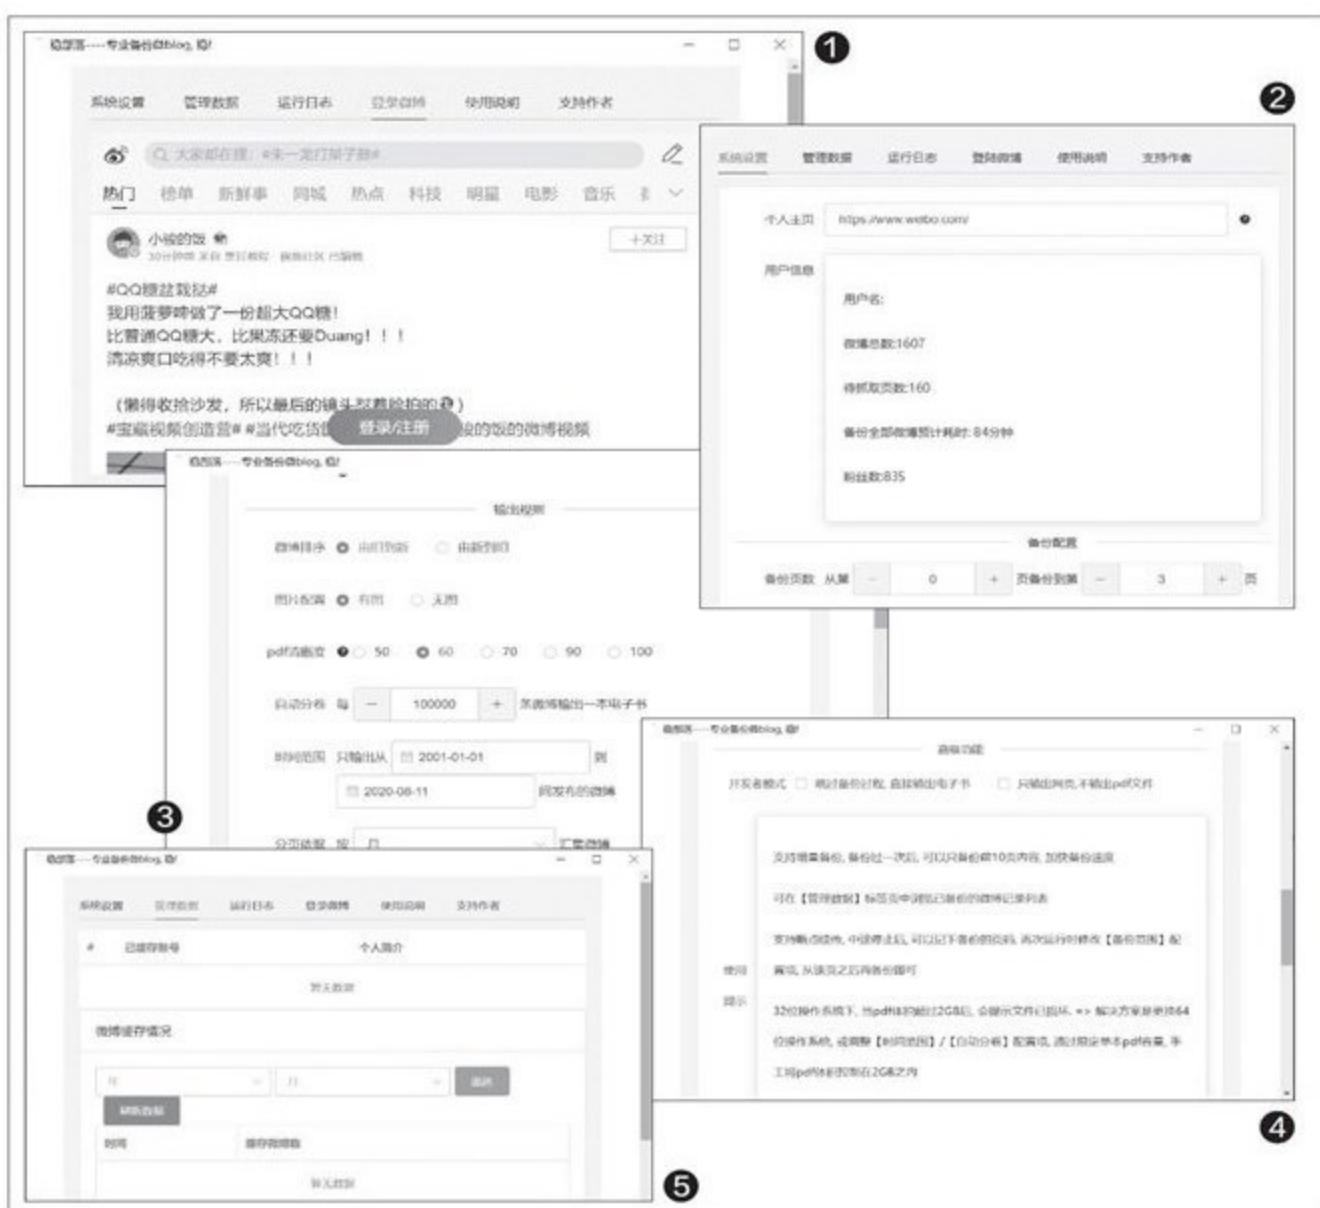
❶
稳部落——专业备份微blog, 啦!

系统设置 管理数据 运行日志 登录微博 使用说明 支持作者

大家都在搜：#朱一龙打开了胖#

热门 榜单 新鲜事 同城 热点 科技 明星 电影 音乐

小猪的饭
+关注

#QQ糖盐我战#
我用菠萝蜂做了一份超大QQ糖!
比普通QQ糖大，比果冻还要Duang! ! !
清凉爽口吃得不要太爽! ! !

（懒得收拾沙发，所以最后的镜头就着脸拍的）
#宝藏视频创造营# #当代吃货图鉴# 的微博视频

登录/注册

❷
系统设置 管理数据 运行日志 登录微博 使用说明 支持作者

个人主页 https://www.weibo.com/

用户信息
用户名:
微博总数:1607
待抓取页数:160
备份全部微博预计耗时: 84分钟
粉丝数:835

备份配置
备份页数 从第 − 0 + 页备份到第 − 3 + 页

稳部落——专业备份微blog, 啦!
输出规则
微博排序 由旧到新 由新到旧
图片配置 有图 无图
pdf清晰度 50 60 70 90 100
自动分卷 每 − 100000 + 条微博输出一本电子书
时间范围 只输出从 2001-01-01 到
2020-06-11 间发布的微博
分页依据 按 月 汇集微博

❸
稳部落——专业备份微blog, 啦!
系统设置 管理数据 运行日志 登录微博 使用说明 支持作者
# 已缓存账号 个人简介
暂无数据
微博缓存情况
年 月 查询
刷新数据
时间 缓存微博数
暂无数据

❹
稳部落——专业备份微blog, 啦!
高级功能
开发者模式 跳过备份过程, 直接输出电子书 只输出网页,不输出pdf文件

使用提示
支持增量备份, 备份过一次后, 可以只备份最新10页内容, 加快备份速度
可在【管理数据】标签页中浏览已备份的微博记录列表
支持断点续传, 中途停止后, 可以记下备份的页码, 再次运行时修改【备份范围】配置, 从该页之后再备份即可
32位操作系统下, 当pdf体积超过2GB后, 会提示文件已损坏, => 解决方案是使用64位操作系统, 或调整【时间范围】/【自动分卷】配置项, 通过限定单本pdf容量, 手工将pdf体积控制在2GB之内

❺